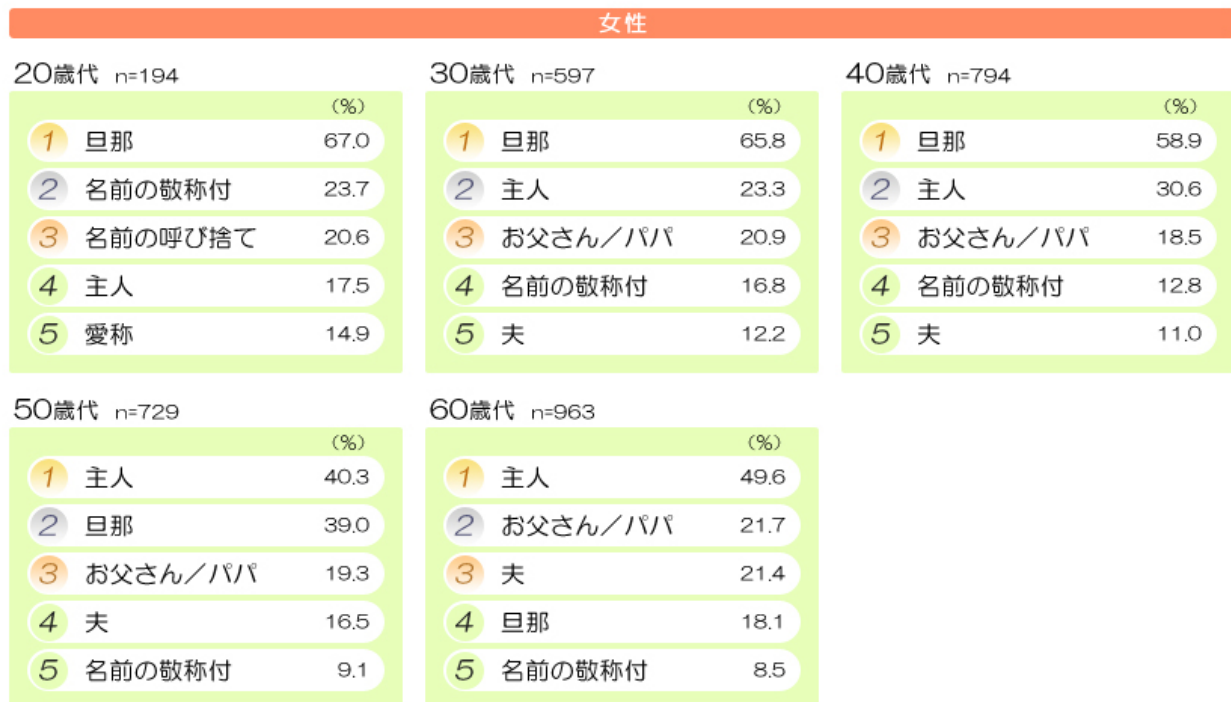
女性

20歳代 n=194

| | | (%) |
|---|---|---|
| 1 | 旦那 | 67.0 |
| 2 | 名前の敬称付 | 23.7 |
| 3 | 名前の呼び捨て | 20.6 |
| 4 | 主人 | 17.5 |
| 5 | 愛称 | 14.9 |

30歳代 n=597

| | | (%) |
|---|---|---|
| 1 | 旦那 | 65.8 |
| 2 | 主人 | 23.3 |
| 3 | お父さん／パパ | 20.9 |
| 4 | 名前の敬称付 | 16.8 |
| 5 | 夫 | 12.2 |

40歳代 n=794

| | | (%) |
|---|---|---|
| 1 | 旦那 | 58.9 |
| 2 | 主人 | 30.6 |
| 3 | お父さん／パパ | 18.5 |
| 4 | 名前の敬称付 | 12.8 |
| 5 | 夫 | 11.0 |

50歳代 n=729

| | | (%) |
|---|---|---|
| 1 | 主人 | 40.3 |
| 2 | 旦那 | 39.0 |
| 3 | お父さん／パパ | 19.3 |
| 4 | 夫 | 16.5 |
| 5 | 名前の敬称付 | 9.1 |

60歳代 n=963

| | | (%) |
|---|---|---|
| 1 | 主人 | 49.6 |
| 2 | お父さん／パパ | 21.7 |
| 3 | 夫 | 21.4 |
| 4 | 旦那 | 18.1 |
| 5 | 名前の敬称付 | 8.5 |